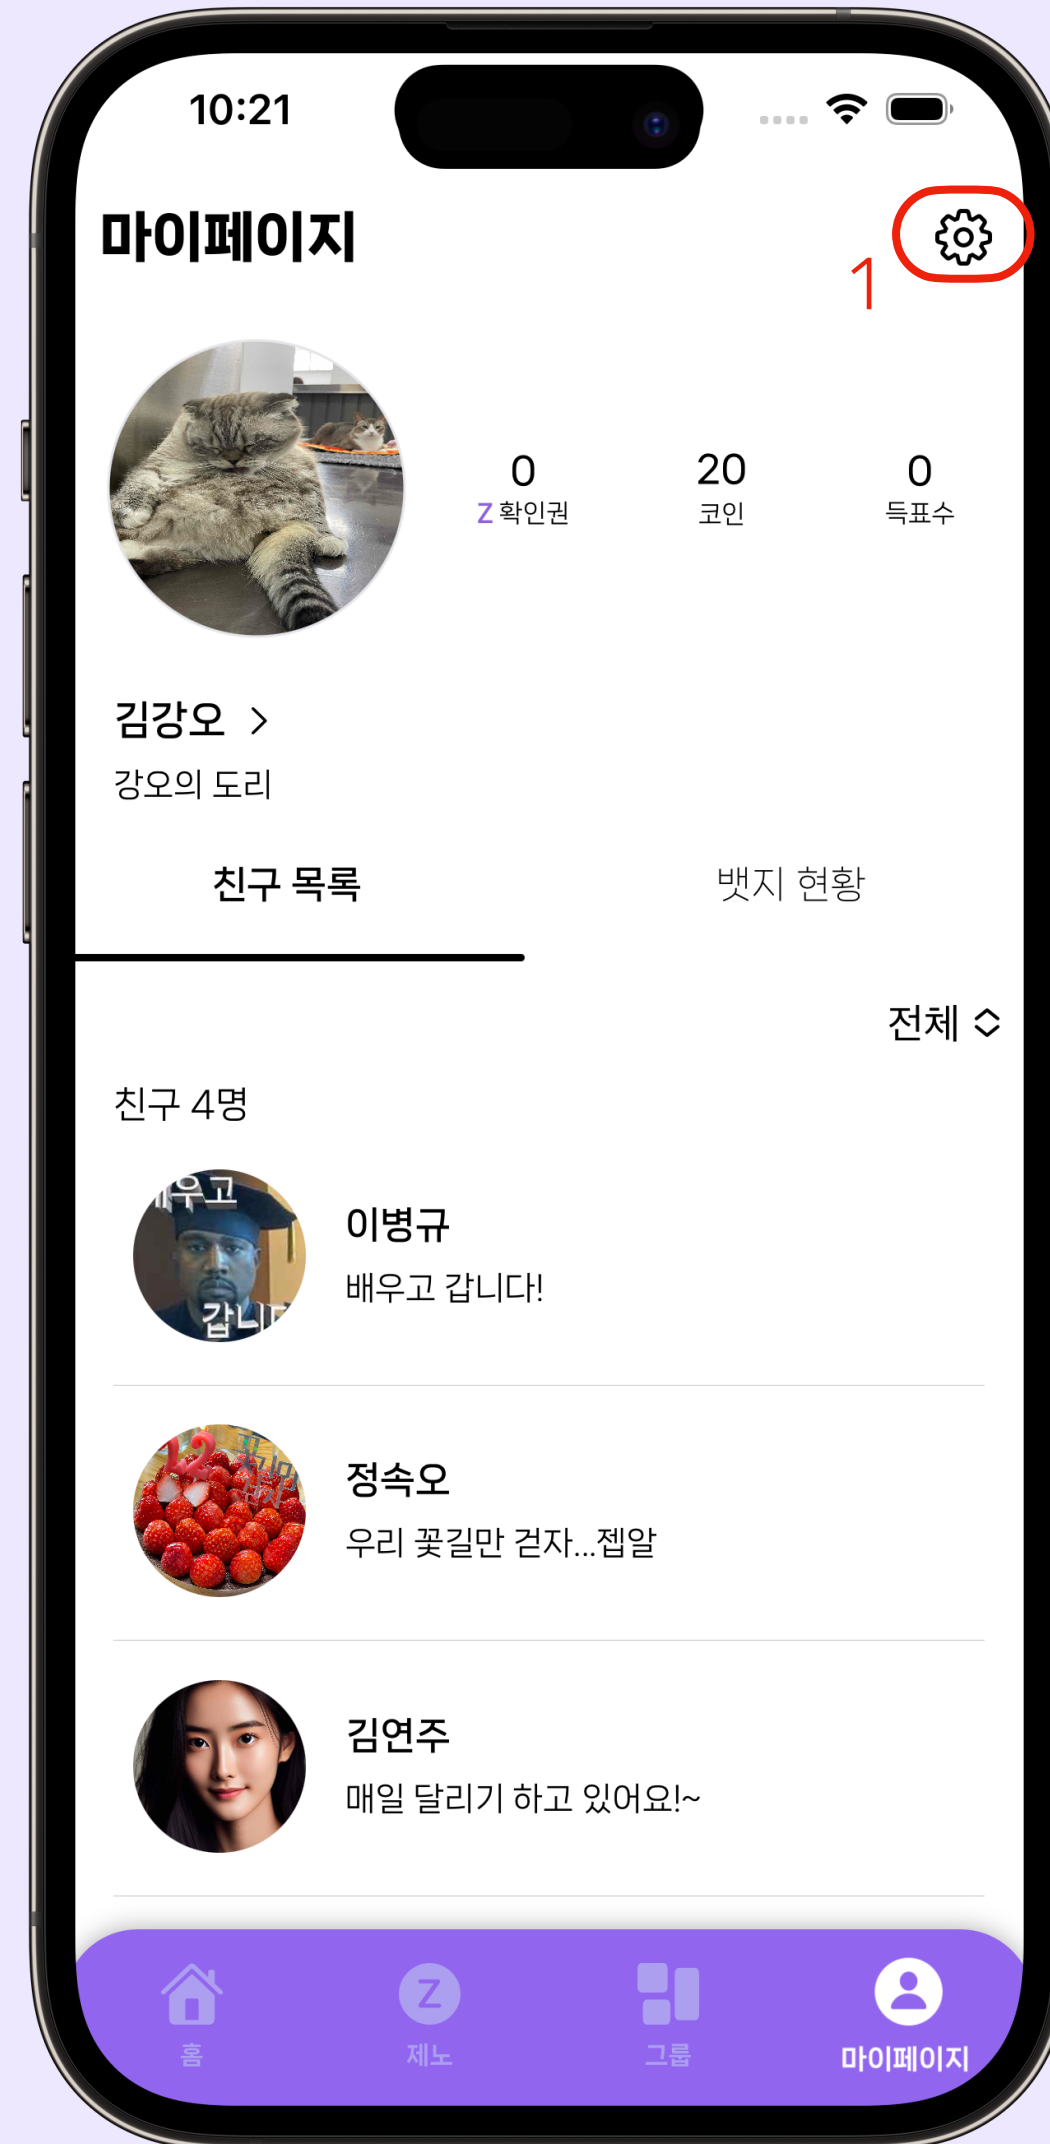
10:21

마이페이지

1

0
Z 확인권

20
코인

0
득표수

김강오 >
강오의 도리

친구 목록

뱃지 현황

전체

친구 4명

이병규
배우고 갑니다!

정속오
우리 꽃길만 걷자...젭알

김연주
매일 달리기 하고 있어요!~

홈

제노

그룹

마이페이지